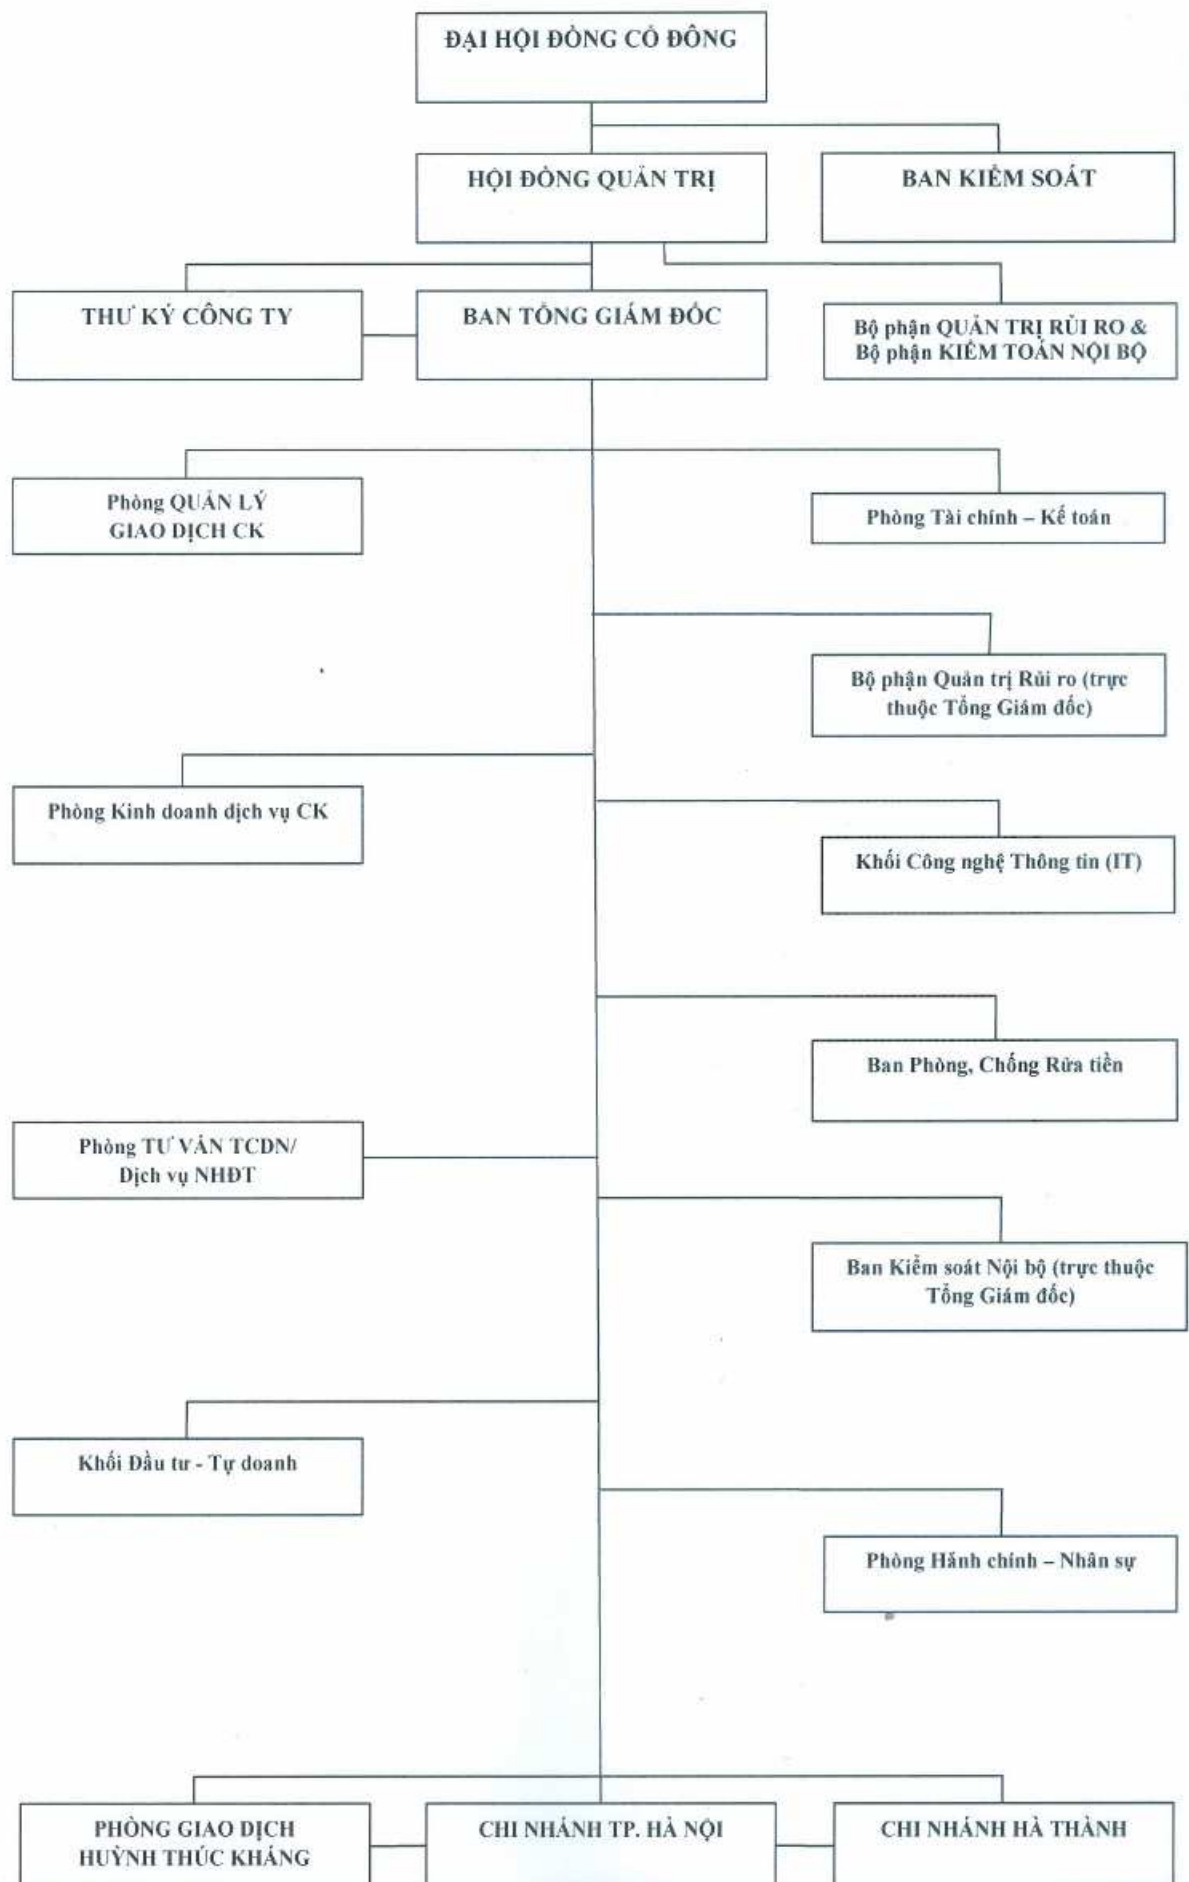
ĐẠI HỘI ĐỒNG CỔ ĐÔNG

HỘI ĐỒNG QUẢN TRỊ

BAN KIỂM SOÁT

THƯ KÝ CÔNG TY

BAN TỔNG GIÁM ĐỐC

Bộ phận QUẢN TRỊ RỦI RO & Bộ phận KIỂM TOÁN NỘI BỘ

Phòng QUẢN LÝ GIAO DỊCH CK

Phòng Tài chính – Kế toán

Bộ phận Quản trị Rủi ro (trực thuộc Tổng Giám đốc)

Phòng Kinh doanh dịch vụ CK

Khối Công nghệ Thông tin (IT)

Ban Phòng, Chống Rửa tiền

Phòng TƯ VẤN TCDN/ Dịch vụ NHĐT

Ban Kiểm soát Nội bộ (trực thuộc Tổng Giám đốc)

Khối Đầu tư - Tự doanh

Phòng Hành chính – Nhân sự

PHÒNG GIAO DỊCH HUỲNH THÚC KHÁNG

CHI NHÁNH TP. HÀ NỘI

CHI NHÁNH HÀ THÀNH